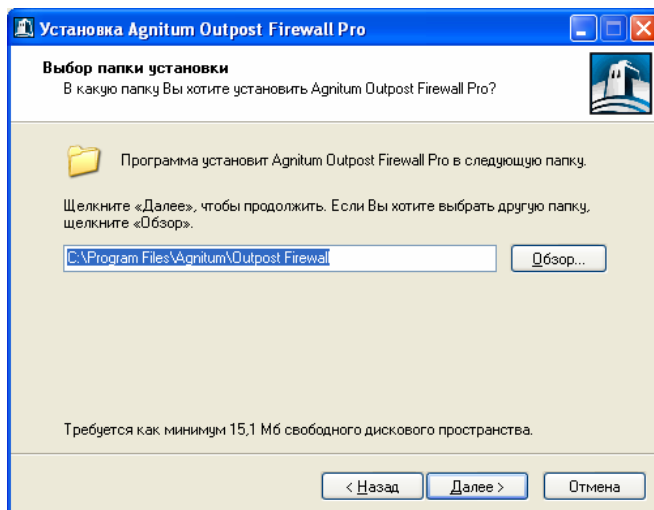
Установка Agnitum Outpost Firewall Pro

Выбор папки установки
В какую папку Вы хотите установить Agnitum Outpost Firewall Pro?

Программа установит Agnitum Outpost Firewall Pro в следующую папку.

Щелкните «Далее», чтобы продолжить. Если Вы хотите выбрать другую папку, щелкните «Обзор».

C:\Program Files\Agnitum\Outpost Firewall

Обзор...

Требуется как минимум 15,1 Мб свободного дискового пространства.

< Назад
Далее >
Отмена